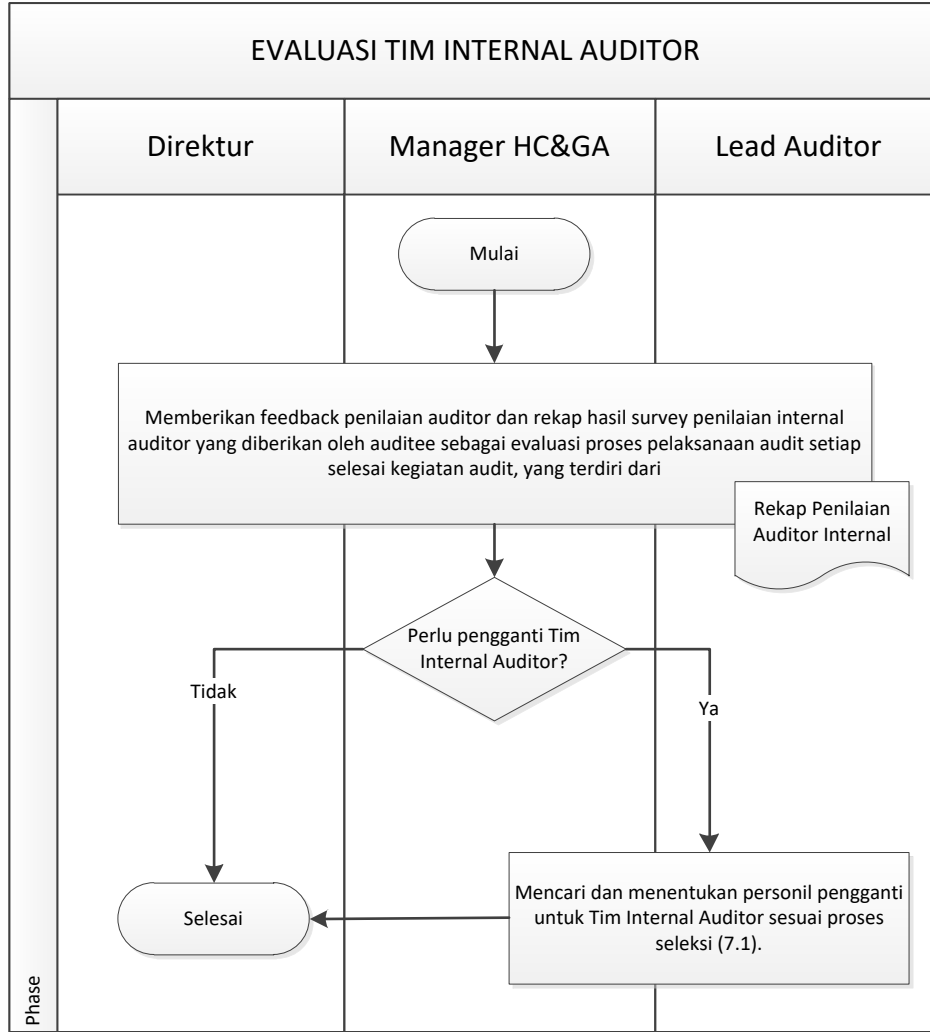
EVALUASI TIM INTERNAL AUDITOR

Direktur

Manager HC&GA

Lead Auditor

Mulai

Memberikan feedback penilaian auditor dan rekap hasil survey penilaian internal auditor yang diberikan oleh auditee sebagai evaluasi proses pelaksanaan audit setiap selesai kegiatan audit, yang terdiri dari

Rekap Penilaian Auditor Internal

Perlu pengganti Tim Internal Auditor?

Tidak

Ya

Mencari dan menentukan personil pengganti untuk Tim Internal Auditor sesuai proses seleksi (7.1).

Selesai

Phase